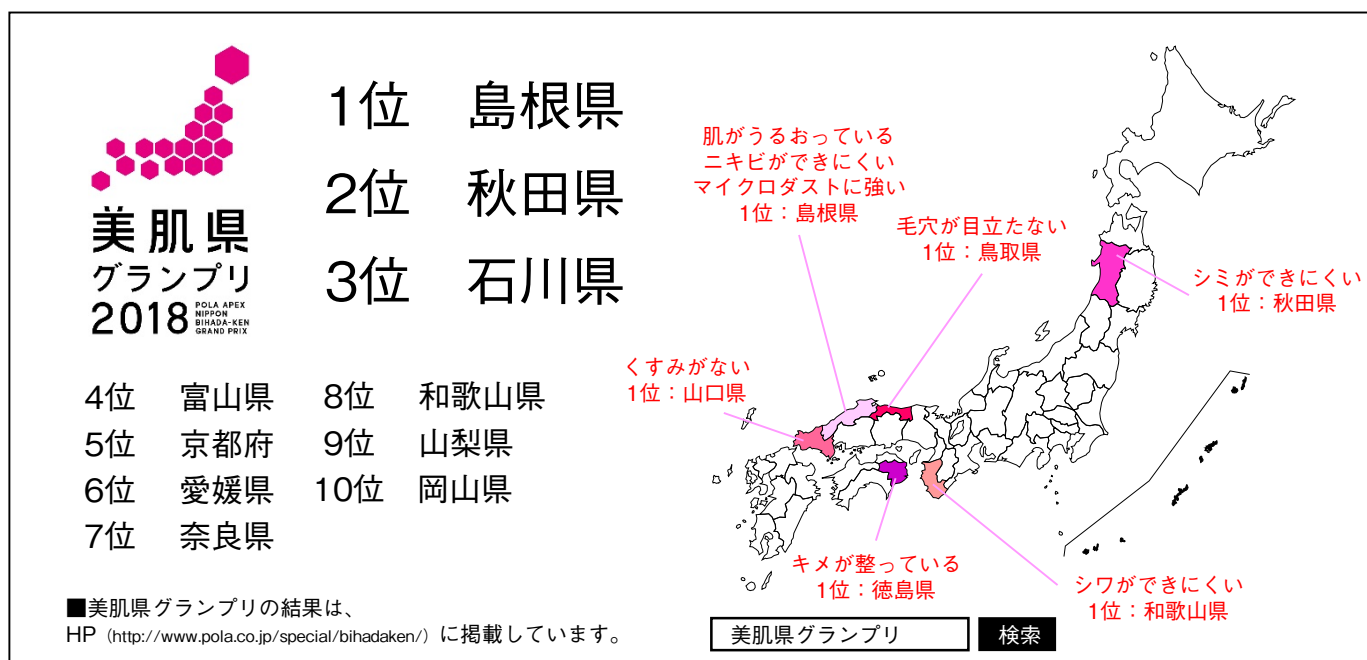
美肌県
グランプリ
2018
POLA APEX
NIPPON
BIHADA-KEN
GRAND PRIX

1位　島根県
2位　秋田県
3位　石川県

| 4位 | 富山県 | 8位 | 和歌山県 |
|---|---|---|---|
| 5位 | 京都府 | 9位 | 山梨県 |
| 6位 | 愛媛県 | 10位 | 岡山県 |
| 7位 | 奈良県 | | |

■美肌県グランプリの結果は、
HP（http://www.pola.co.jp/special/bihadaken/）に掲載しています。

肌がうるおっている
ニキビができにくい
マイクロダストに強い
1位：島根県

毛穴が目立たない
1位：鳥取県

シミができにくい
1位：秋田県

くすみがない
1位：山口県

キメが整っている
1位：徳島県

シワができにくい
1位：和歌山県

美肌県グランプリ
検索